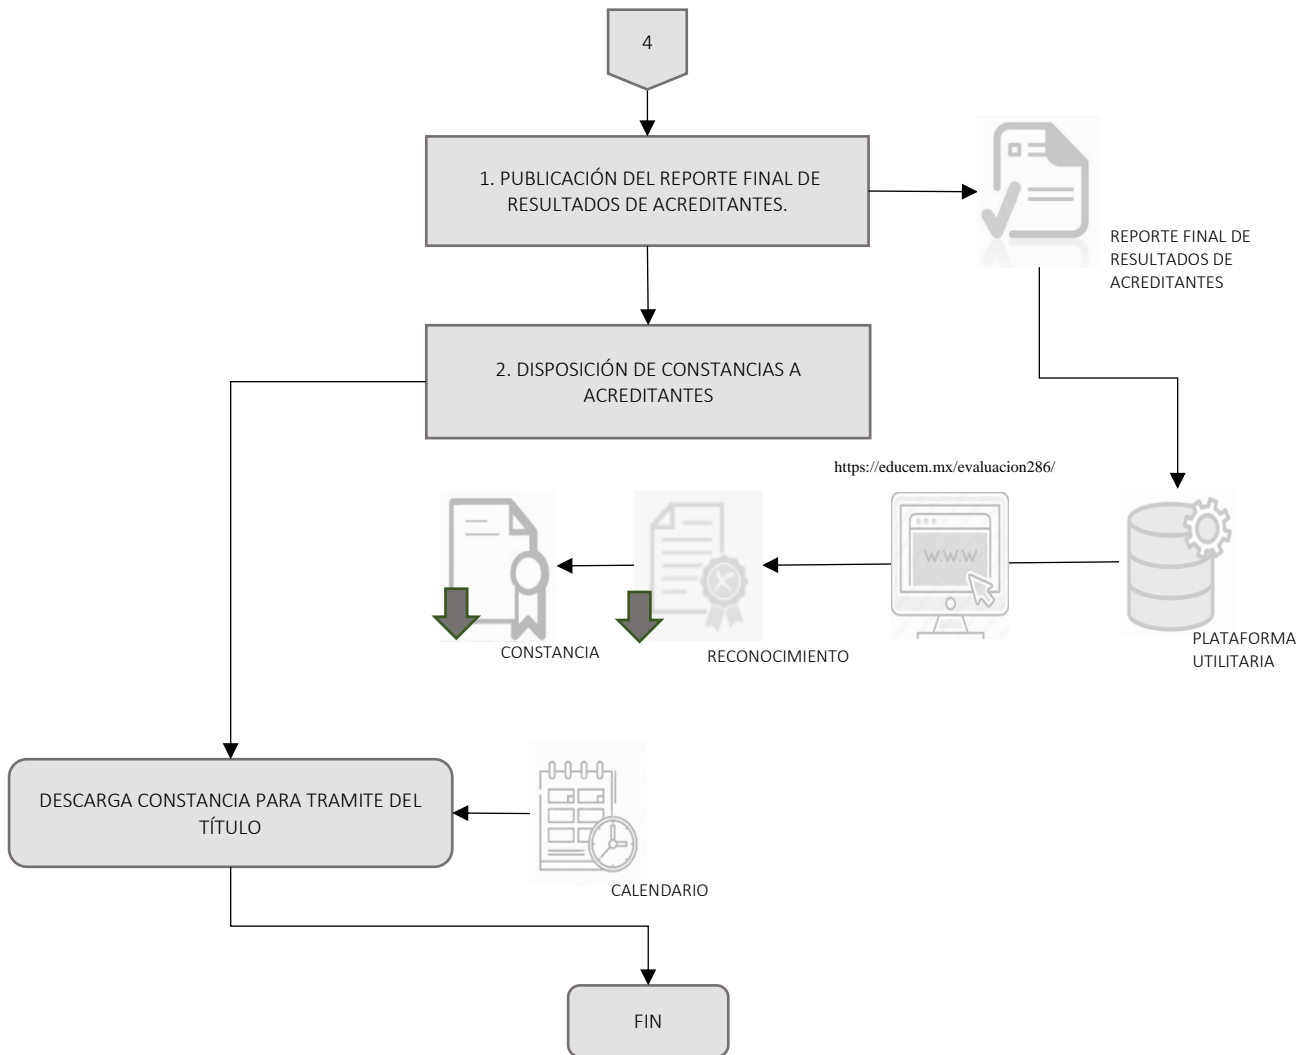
4

1. PUBLICACIÓN DEL REPORTE FINAL DE RESULTADOS DE ACREDITANTES.

REPORTE FINAL DE RESULTADOS DE ACREDITANTES

2. DISPOSICIÓN DE CONSTANCIAS A ACREDITANTES

https://educem.mx/evaluacion286/

W.W.W

CONSTANCIA

RECONOCIMIENTO

PLATAFORMA UTILITARIA

DESCARGA CONSTANCIA PARA TRAMITE DEL TÍTULO

CALENDARIO

FIN